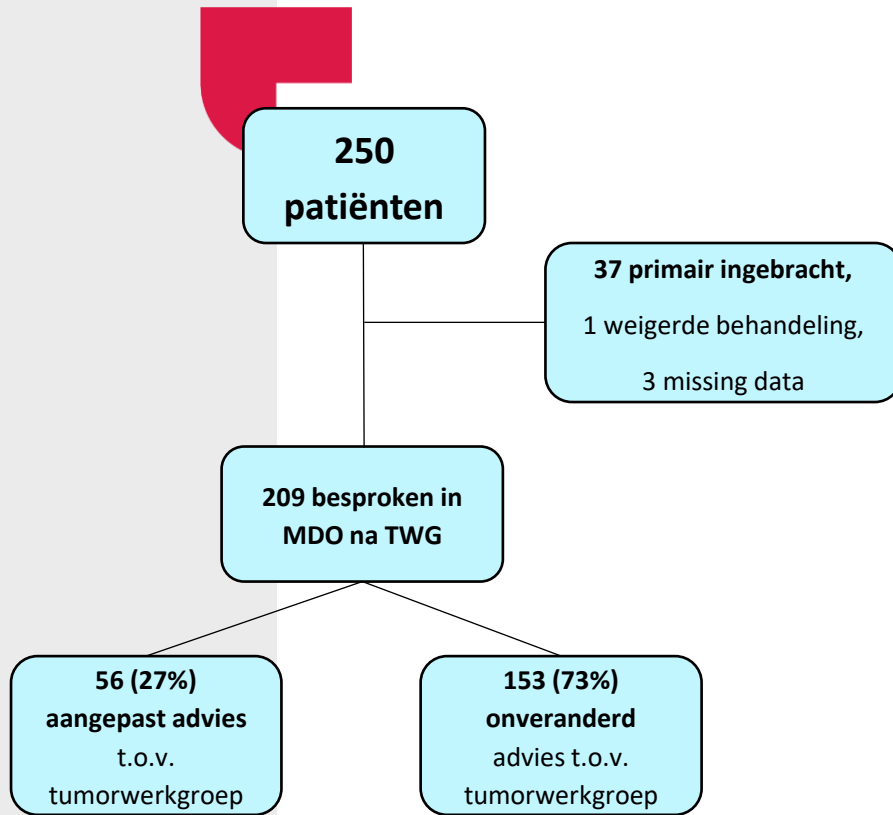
250 patiënten

37 primair ingebracht,
1 weigerde behandeling,
3 missing data

209 besproken in MDO na TWG

56 (27%) aangepast advies t.o.v. tumorwerkgroep

153 (73%) onveranderd advies t.o.v. tumorwerkgroep